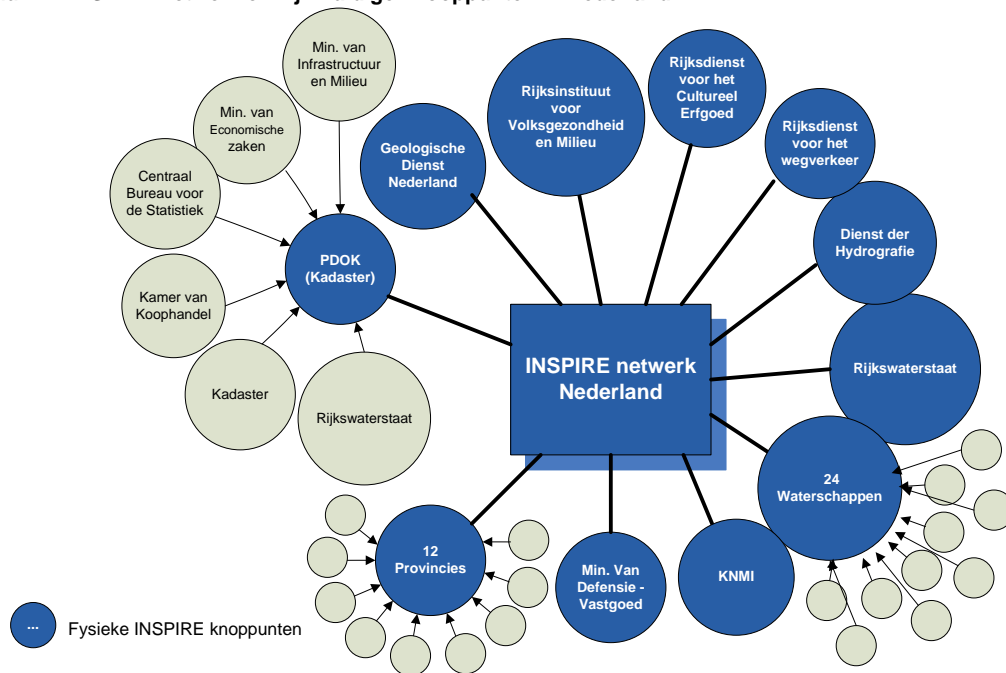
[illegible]

Min. van Infrastructuur en Milieu

Min. van Economische zaken

Centraal Bureau voor de Statistiek

PDOK (Kadaster)

Kamer van Koophandel

Kadaster

Rijkswaterstaat

Geologische Dienst Nederland

Rijksinstituut voor Volksgezondheid en Milieu

Rijksdienst voor het Cultureel Erfgoed

Rijksdienst voor het wegverkeer

Dienst der Hydrografie

Rijkswaterstaat

INSPIRE netwerk Nederland

24 Waterschappen

KNMI

Min. Van Defensie - Vastgoed

12 Provincies

...

Fysieke INSPIRE knoppunten